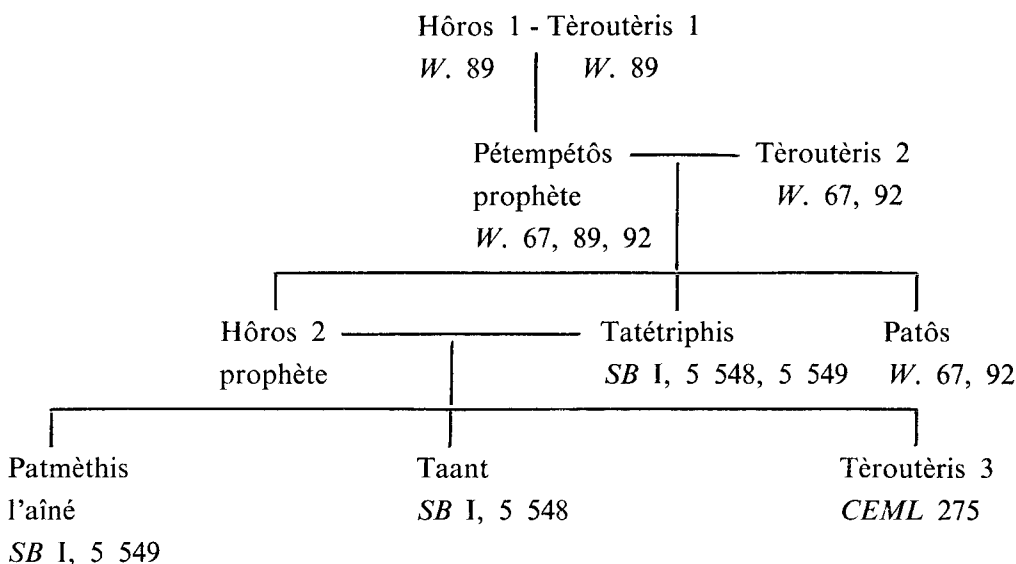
Hôros 1 - Tèroutèris 1
*W.* 89   *W.* 89

Pétempétôs — Tèroutèris 2
prophète   *W.* 67, 92
*W.* 67, 89, 92

Hôros 2 — Tatétriphis   Patôs
prophète   *SB* I, 5 548, 5 549   *W.* 67, 92

Patmèthis
l'aîné
*SB* I, 5 549

Taant
*SB* I, 5 548

Tèroutèris 3
*CEML* 275